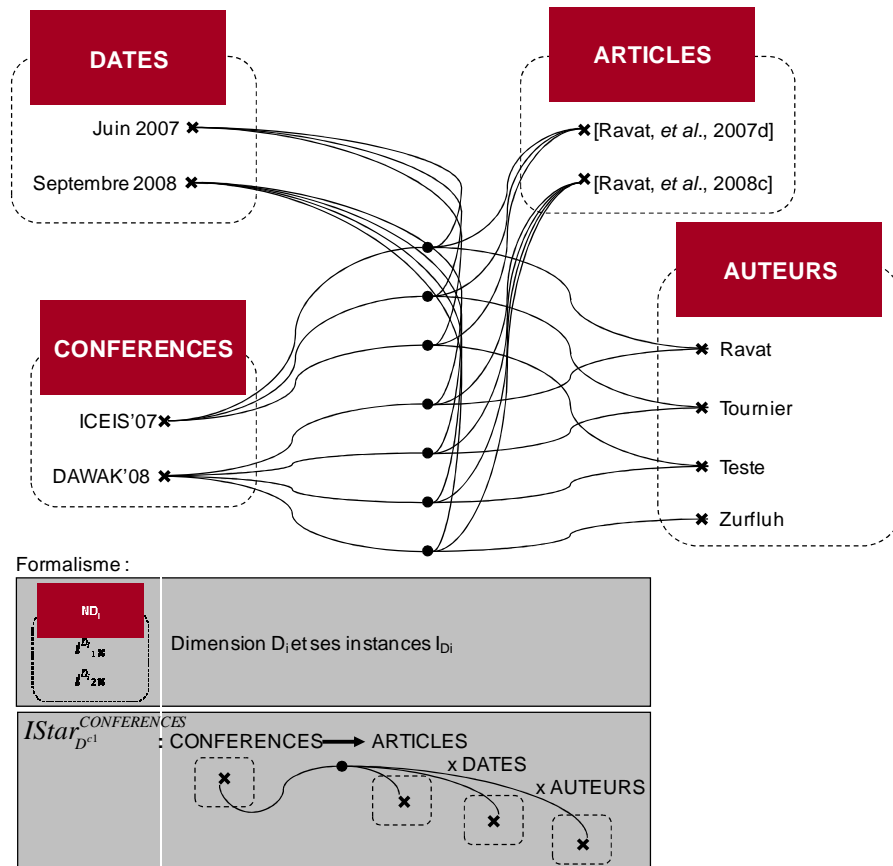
DATES

Juin 2007

Septembre 2008

ARTICLES

[Ravat, *et al.*, 2007d]

[Ravat, *et al.*, 2008c]

AUTEURS

Ravat

Tournier

Teste

Zurfluh

CONFERENCES

ICEIS'07

DAWAK'08

Formalisme :

| $N_{D_i}$ $I^{D_i}_1$ $I^{D_i}_2$ | Dimension $D_i$ et ses instances $I_{Di}$ |
|---|---|
| $IStar^{CONFERENCES}_{D^{c1}}$ | : CONFERENCES → ARTICLES x DATES x AUTEURS |